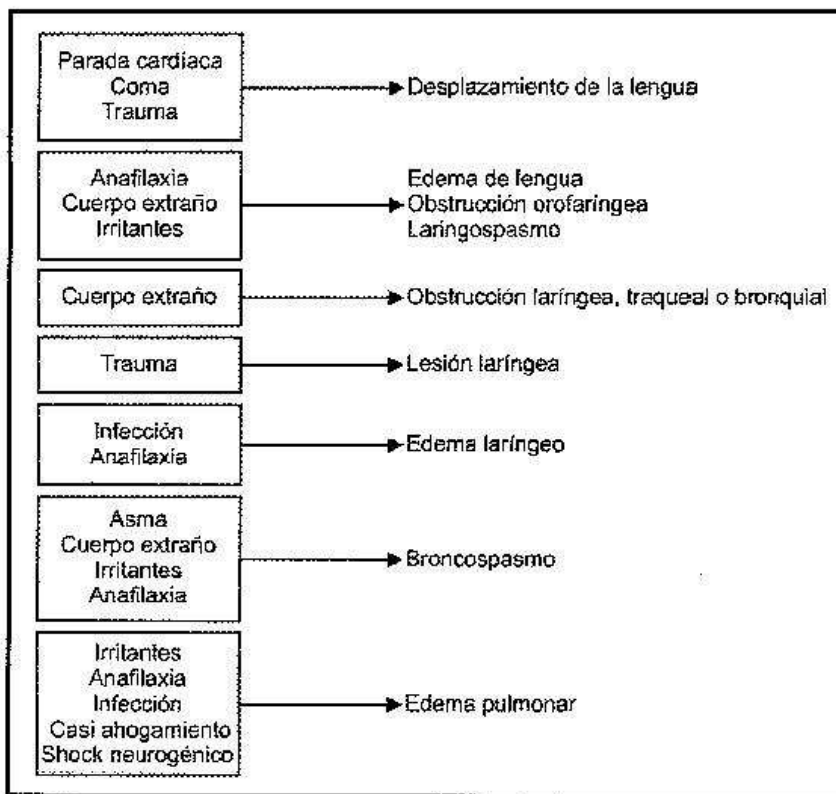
Parada cardiaca
Coma
Trauma

Desplazamiento de la lengua

Anafilaxia
Cuerpo extraño
Irritantes

Edema de lengua
Obstrucción orofaríngea
Laringospasmo

Cuerpo extraño

Obstrucción laríngea, traqueal o bronquial

Trauma

Lesión laríngea

Infección
Anafilaxia

Edema laríngeo

Asma
Cuerpo extraño
Irritantes
Anafilaxia

Broncospasmo

Irritantes
Anafilaxia
Infección
Casi ahogamiento
Shock neurogénico

Edema pulmonar